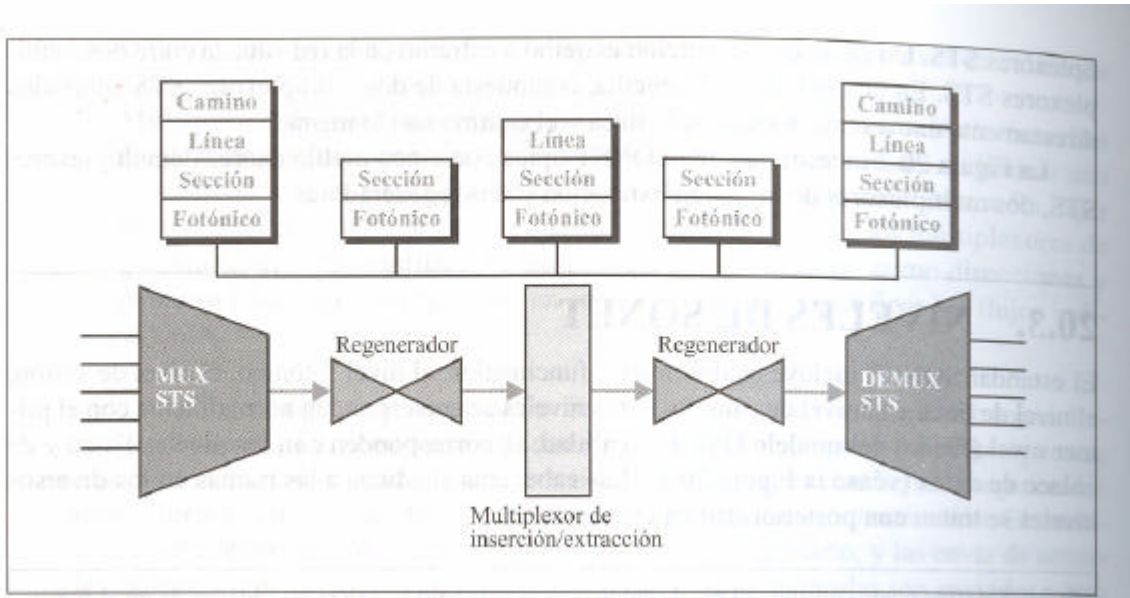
Camino
Línea
Sección
Fotónico

Sección
Fotónico

Línea
Sección
Fotónico

Sección
Fotónico

Camino
Línea
Sección
Fotónico

MUX
STS

Regenerador

Multiplexor de
inserción/extracción

Regenerador

DEMUX
STS